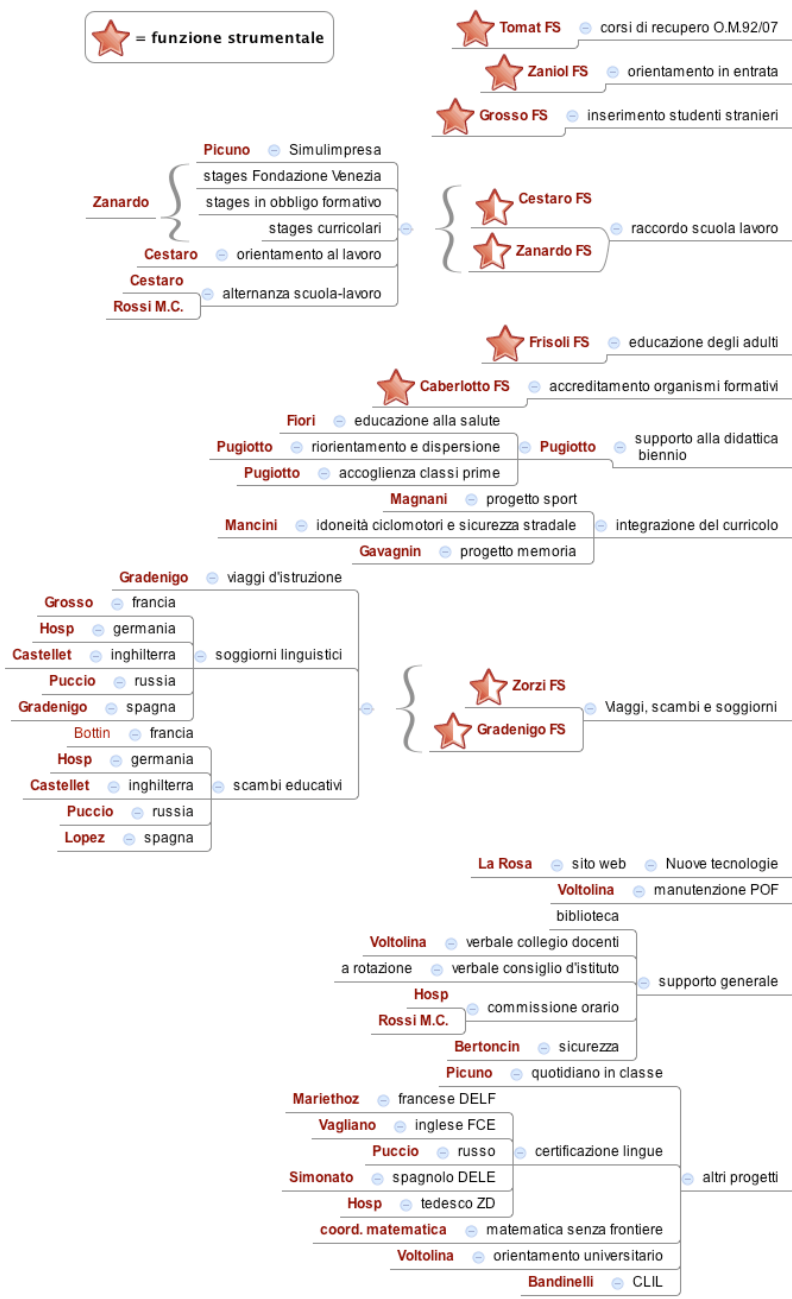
= funzione strumentale

Tomat FS corsi di recupero O.M.92/07

Zaniol FS orientamento in entrata

Grosso FS inserimento studenti stranieri

Picuno Simulimpresa
Zanardo stages Fondazione Venezia
stages in obbligo formativo
stages curricolari
Cestaro orientamento al lavoro
Cestaro
Rossi M.C. alternanza scuola-lavoro

Cestaro FS
Zanardo FS raccordo scuola lavoro

Frisoli FS educazione degli adulti

Caberlotto FS accreditamento organismi formativi

Fiori educazione alla salute
Pugiotto riorientamento e dispersione
Pugiotto accoglienza classi prime
Pugiotto supporto alla didattica biennio

Magnani progetto sport
Mancini idoneità ciclomotori e sicurezza stradale
Gavagnin progetto memoria
integrazione del curricolo

Gradenigo viaggi d'istruzione
Grosso francia
Hosp germania
Castellet inghilterra
Puccio russia
Gradenigo spagna
soggiorni linguistici
Bottin francia
Hosp germania
Castellet inghilterra
Puccio russia
Lopez spagna
scambi educativi

Zorzi FS
Gradenigo FS Viaggi, scambi e soggiorni

La Rosa sito web Nuove tecnologie
Voltolina manutenzione POF
biblioteca
Voltolina verbale collegio docenti
a rotazione verbale consiglio d'istituto
Hosp
Rossi M.C. commissione orario
Bertoncin sicurezza
supporto generale

Picuno quotidiano in classe
Mariethoz francese DELF
Vagliano inglese FCE
Puccio russo
Simonato spagnolo DELE
Hosp tedesco ZD
certificazione lingue
coord. matematica matematica senza frontiere
Voltolina orientamento universitario
Bandinelli CLIL
altri progetti